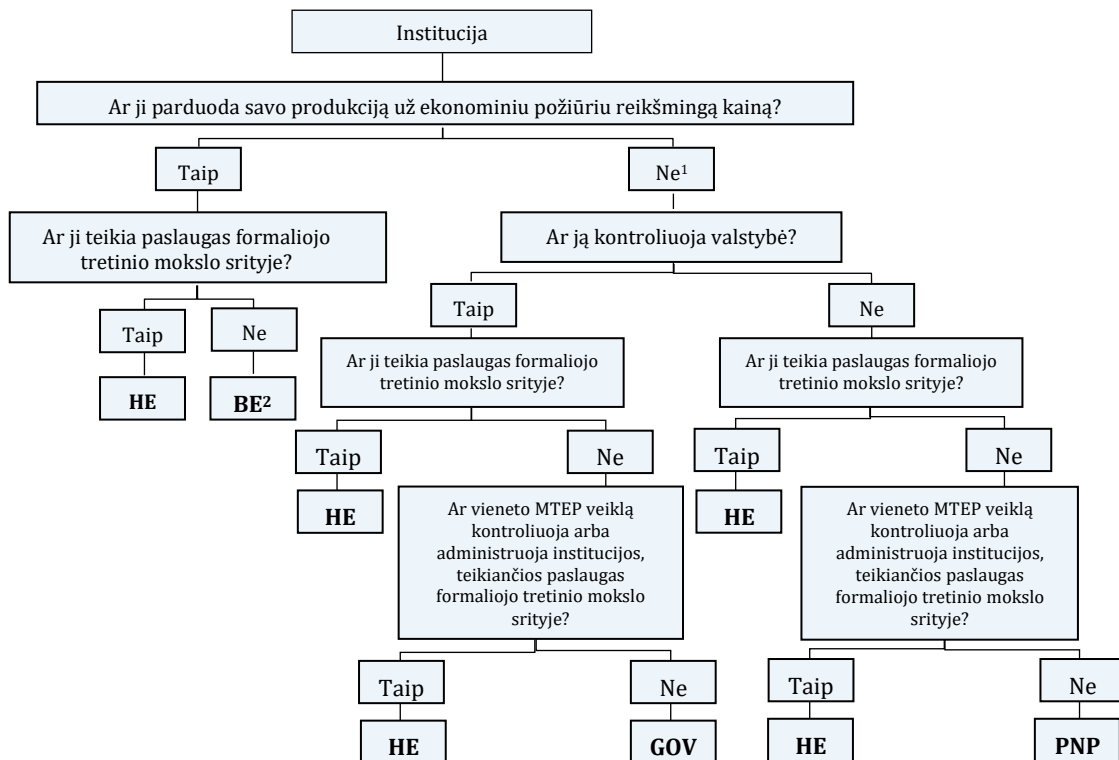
Institucija

Ar ji parduoda savo produkciją už ekonominiu požiūriu reikšmingą kainą?

Taip

Ne$^1$

Ar ji teikia paslaugas formaliojo tretinio mokslo srityje?

Taip

Ne

HE

BE$^2$

Ar ją kontroliuoja valstybė?

Taip

Ar ji teikia paslaugas formaliojo tretinio mokslo srityje?

Taip

HE

Ne

Ar vieneto MTEP veiklą kontroliuoja arba administruoja institucijos, teikiančios paslaugas formaliojo tretinio mokslo srityje?

Taip

HE

Ne

GOV

Ne

Ar ji teikia paslaugas formaliojo tretinio mokslo srityje?

Taip

HE

Ne

Ar vieneto MTEP veiklą kontroliuoja arba administruoja institucijos, teikiančios paslaugas formaliojo tretinio mokslo srityje?

Taip

HE

Ne

PNP